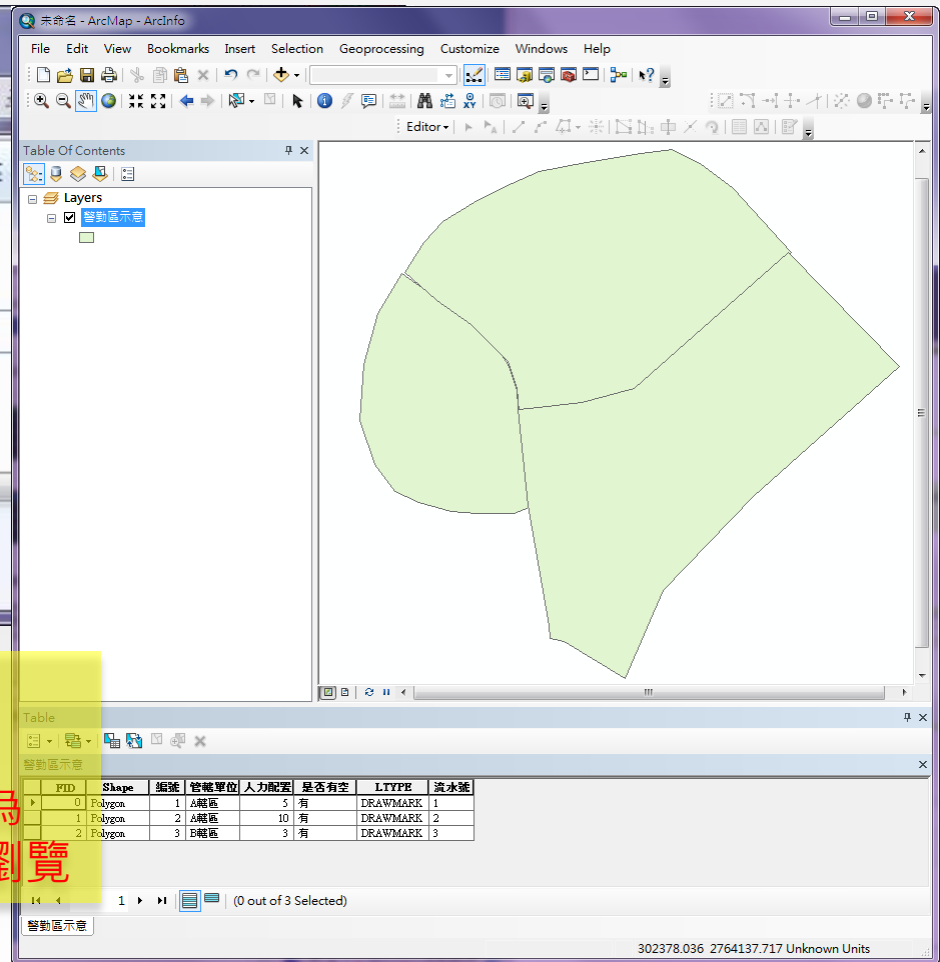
未命名 - ArcMap - ArcInfo

File Edit View Bookmarks Insert Selection Geoprocessing Customize Windows Help

Editor▾

Table Of Contents

Layers

警勤區示意

Table

警勤區示意

| FID | Shape | 編號 | 管轄單位 | 人力配置 | 是否有空 | LTYPE | 流水號 |
|---|---|---|---|---|---|---|---|
| 0 | Polygon | 1 | A轄區 | 5 | 有 | DRAWMARK | 1 |
| 1 | Polygon | 2 | A轄區 | 10 | 有 | DRAWMARK | 2 |
| 2 | Polygon | 3 | B轄區 | 3 | 有 | DRAWMARK | 3 |

為
瀏覽

1 (0 out of 3 Selected)

警勤區示意

302378.036 2764137.717 Unknown Units